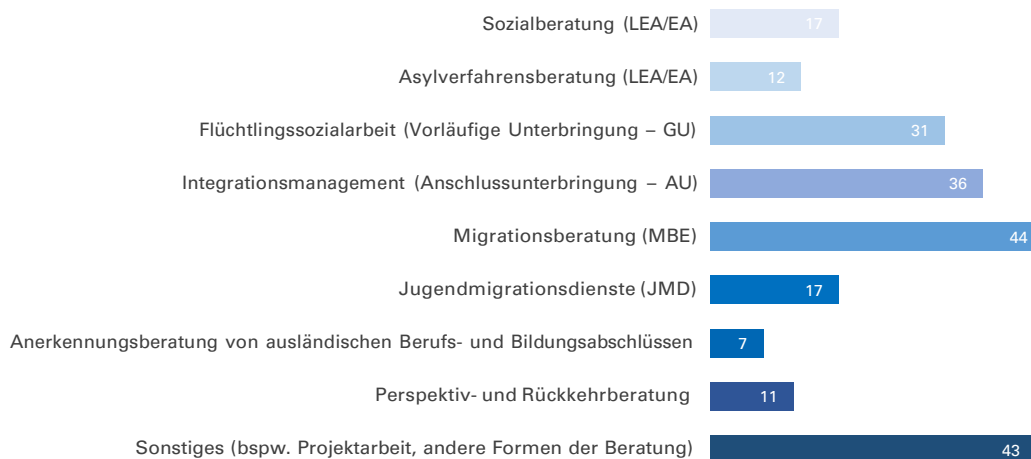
Sozialberatung (LEA/EA) 17

Asylverfahrensberatung (LEA/EA) 12

Flüchtlingssozialarbeit (Vorläufige Unterbringung – GU) 31

Integrationsmanagement (Anschlussunterbringung – AU) 36

Migrationsberatung (MBE) 44

Jugendmigrationsdienste (JMD) 17

Anerkennungsberatung von ausländischen Berufs- und Bildungsabschlüssen 7

Perspektiv- und Rückkehrberatung 11

Sonstiges (bspw. Projektarbeit, andere Formen der Beratung) 43